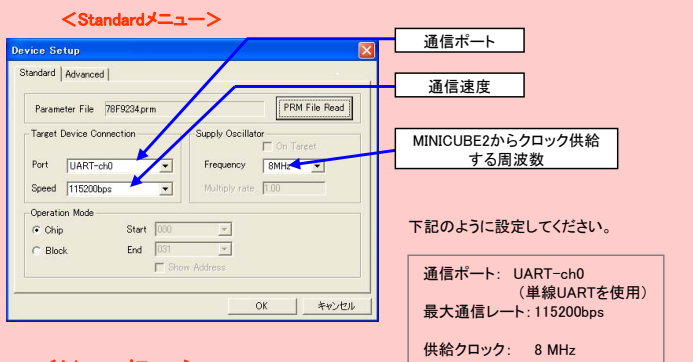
<Standardメニュー>

Device Setup

Standard | Advanced

Parameter File 78F9234.prm
PRM File Read

Target Device Connection
Port UART-ch0
Speed 115200bps

Supply Oscillator
On Target
Frequency 8MHz
Multiply rate 1.00

Operation Mode
Chip Start 000
Block End 031
Show Address

OK キャンセル

通信ポート

通信速度

MINICUBE2からクロック供給する周波数

下記のように設定してください。

通信ポート: UART-ch0
(単線UARTを使用)
最大通信レート: 115200bps

供給クロック: 8 MHz

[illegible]